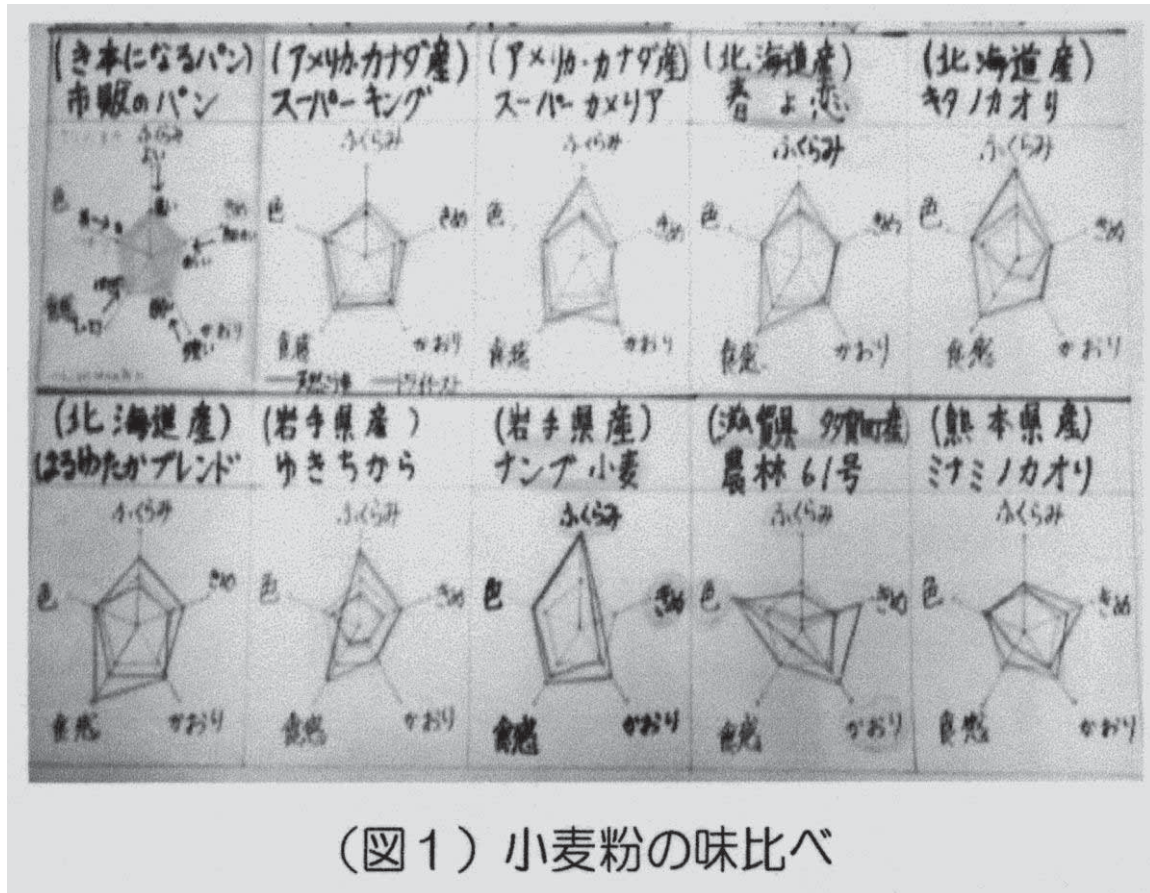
(き本になるパン)
市販のパン
ふくらみ
よい
色
きめ
食感
かおり

(アメリカ・カナダ産)
スーパーキング
ふくらみ
色
きめ
食感
かおり

(アメリカ・カナダ産)
スーパーカメリア
ふくらみ
色
きめ
食感
かおり

(北海道産)
春よ恋
ふくらみ
色
きめ
食感
かおり

(北海道産)
キタノカオリ
ふくらみ
色
きめ
食感
かおり

(北海道産)
はるゆたかブレンド
ふくらみ
色
きめ
食感
かおり

(岩手県産)
ゆきちから
ふくらみ
色
きめ
食感
かおり

(岩手県産)
ナンブ小麦
ふくらみ
色
きめ
食感
かおり

(滋賀県 多賀町産)
農林61号
ふくらみ
色
きめ
食感
かおり

(熊本県産)
ミナミノカオリ
ふくらみ
色
きめ
食感
かおり

(図1)小麦粉の味比べ